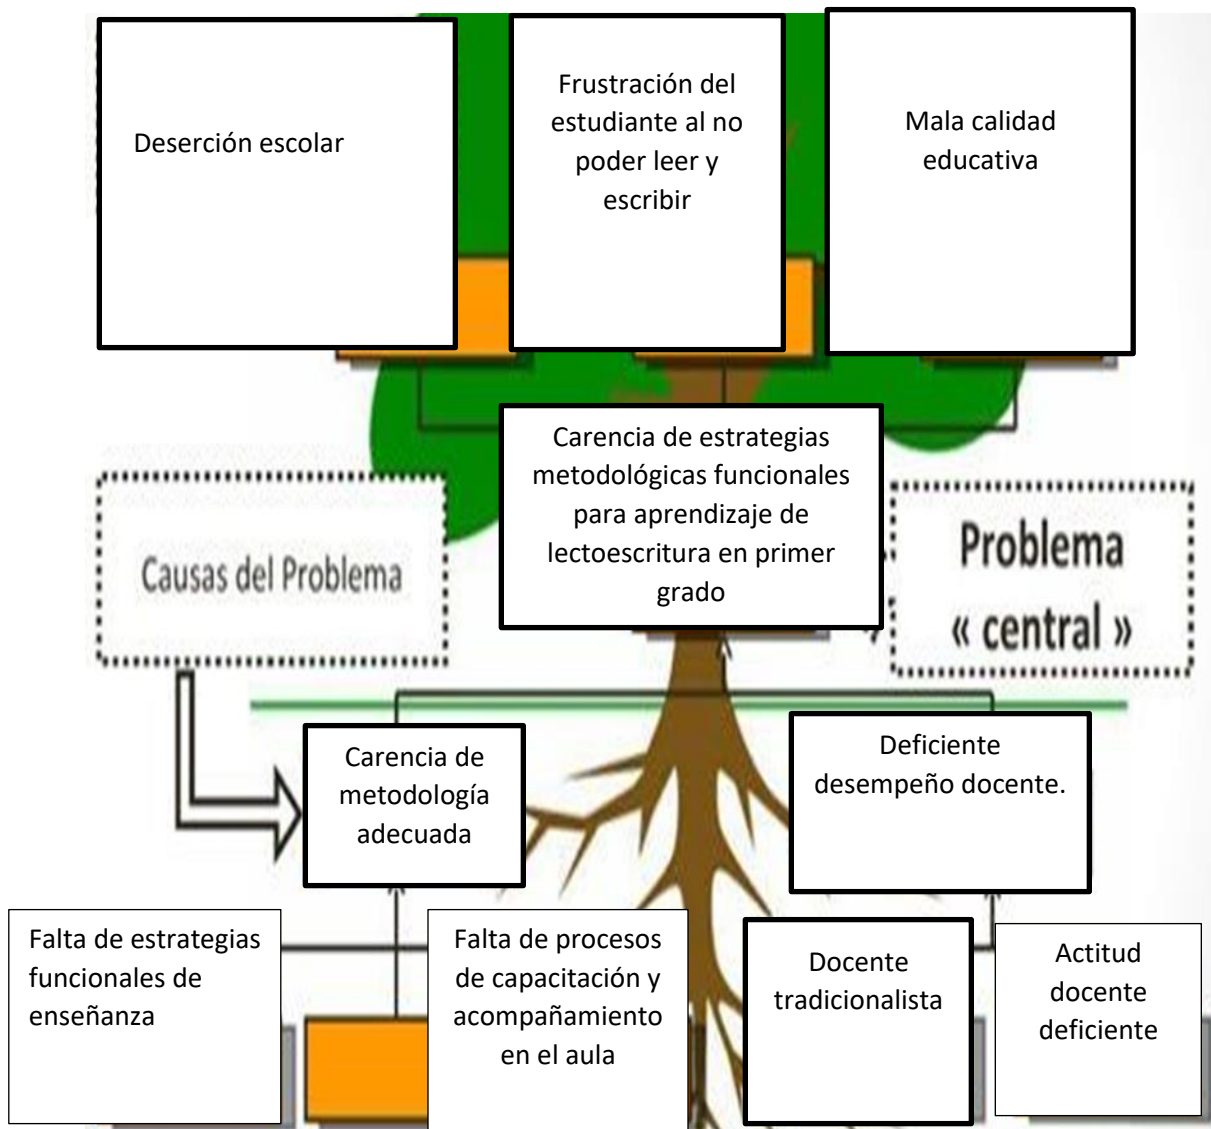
Deserción escolar

Frustración del estudiante al no poder leer y escribir

Mala calidad educativa

Carencia de estrategias metodológicas funcionales para aprendizaje de lectoescritura en primer grado

Causas del Problema

Problema « central »

Carencia de metodología adecuada

Deficiente desempeño docente.

Falta de estrategias funcionales de enseñanza

Falta de procesos de capacitación y acompañamiento en el aula

Docente tradicionalista

Actitud docente deficiente